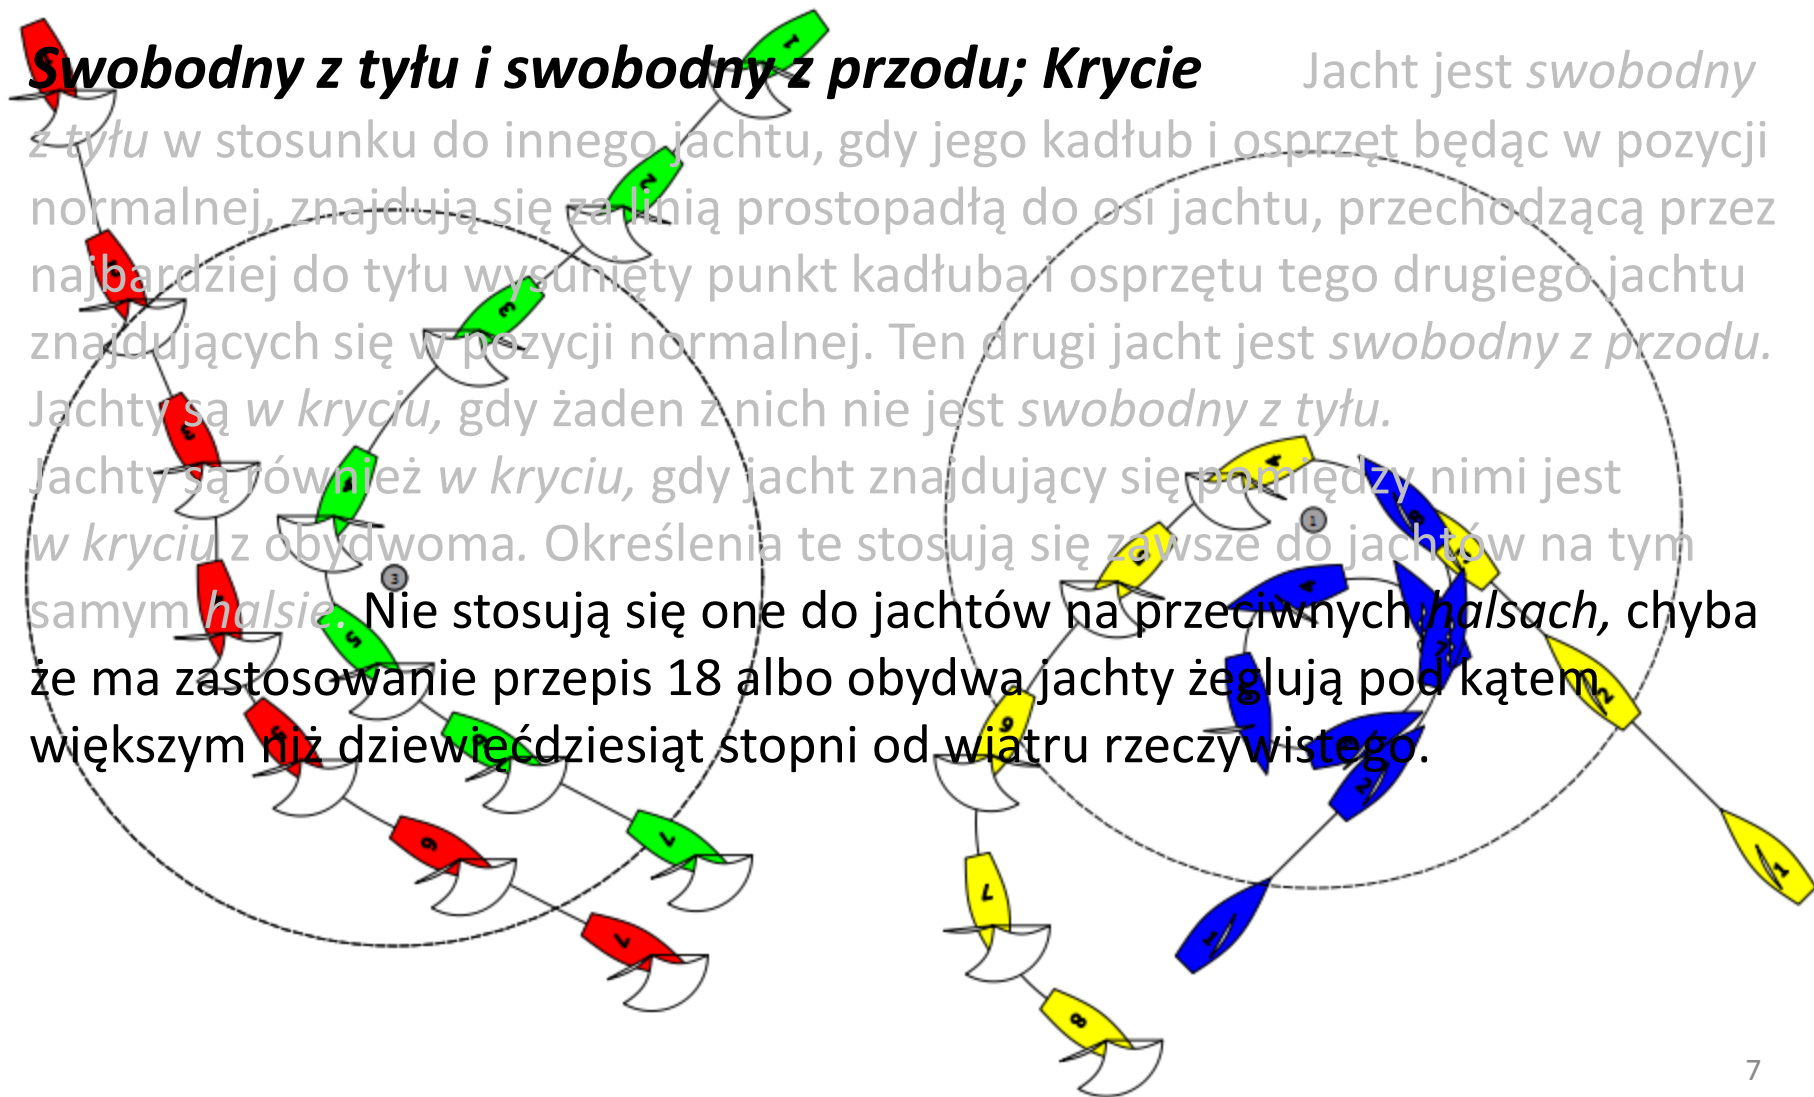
Swobodny z tyłu i swobodny z przodu; Krycie

Jacht jest swobodny z tyłu w stosunku do innego jachtu, gdy jego kadłub i osprzęt będąc w pozycji normalnej, znajdują się za linią prostopadłą do osi jachtu, przechodzącą przez najbardziej do tyłu wysunięty punkt kadłuba i osprzętu tego drugiego jachtu znajdujących się w pozycji normalnej. Ten drugi jacht jest swobodny z przodu. Jachty są w kryciu, gdy żaden z nich nie jest swobodny z tyłu.
Jachty są również w kryciu, gdy jacht znajdujący się pomiędzy nimi jest w kryciu z obydwoma. Określenia te stosują się zawsze do jachtów na tym samym halsie. Nie stosują się one do jachtów na przeciwnych halsach, chyba że ma zastosowanie przepis 18 albo obydwa jachty żeglują pod kątem większym niż dziewięćdziesiąt stopni od wiatru rzeczywistego.

7